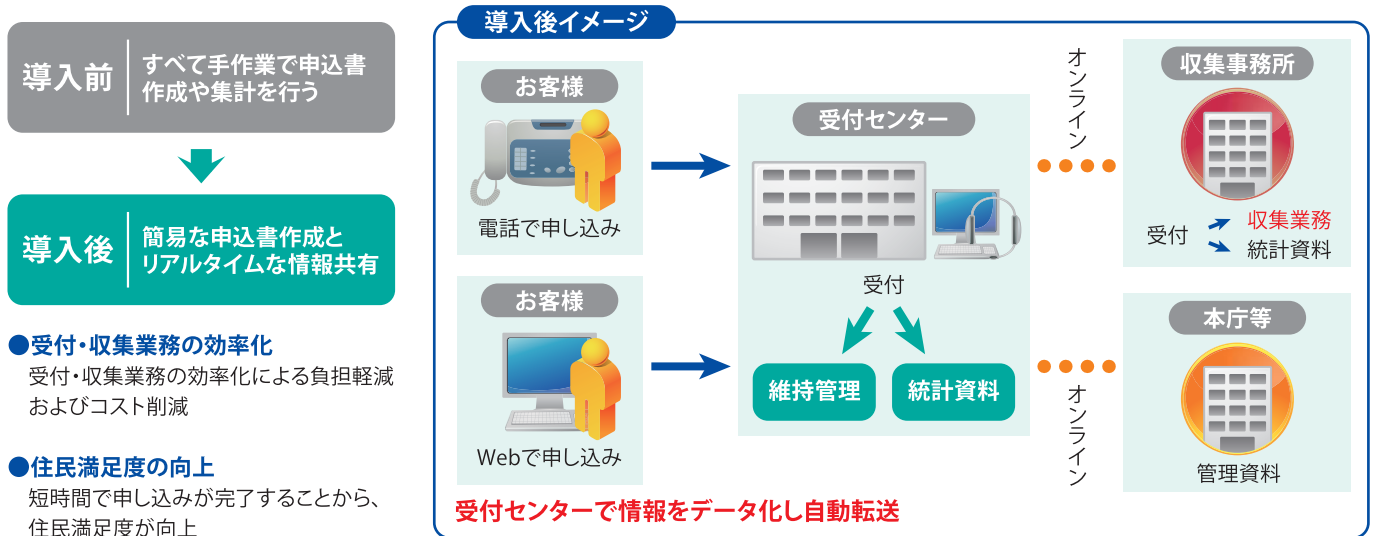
導入前 すべて手作業で申込書作成や集計を行う

導入後 簡易な申込書作成とリアルタイムな情報共有

●受付・収集業務の効率化
受付・収集業務の効率化による負担軽減およびコスト削減

●住民満足度の向上
短時間で申し込みが完了することから、住民満足度が向上

導入後イメージ

お客様
電話で申し込み

お客様
Webで申し込み

受付センター
受付
維持管理
統計資料

オンライン

オンライン

収集事務所
受付
収集業務
統計資料

本庁等
管理資料

受付センターで情報をデータ化し自動転送